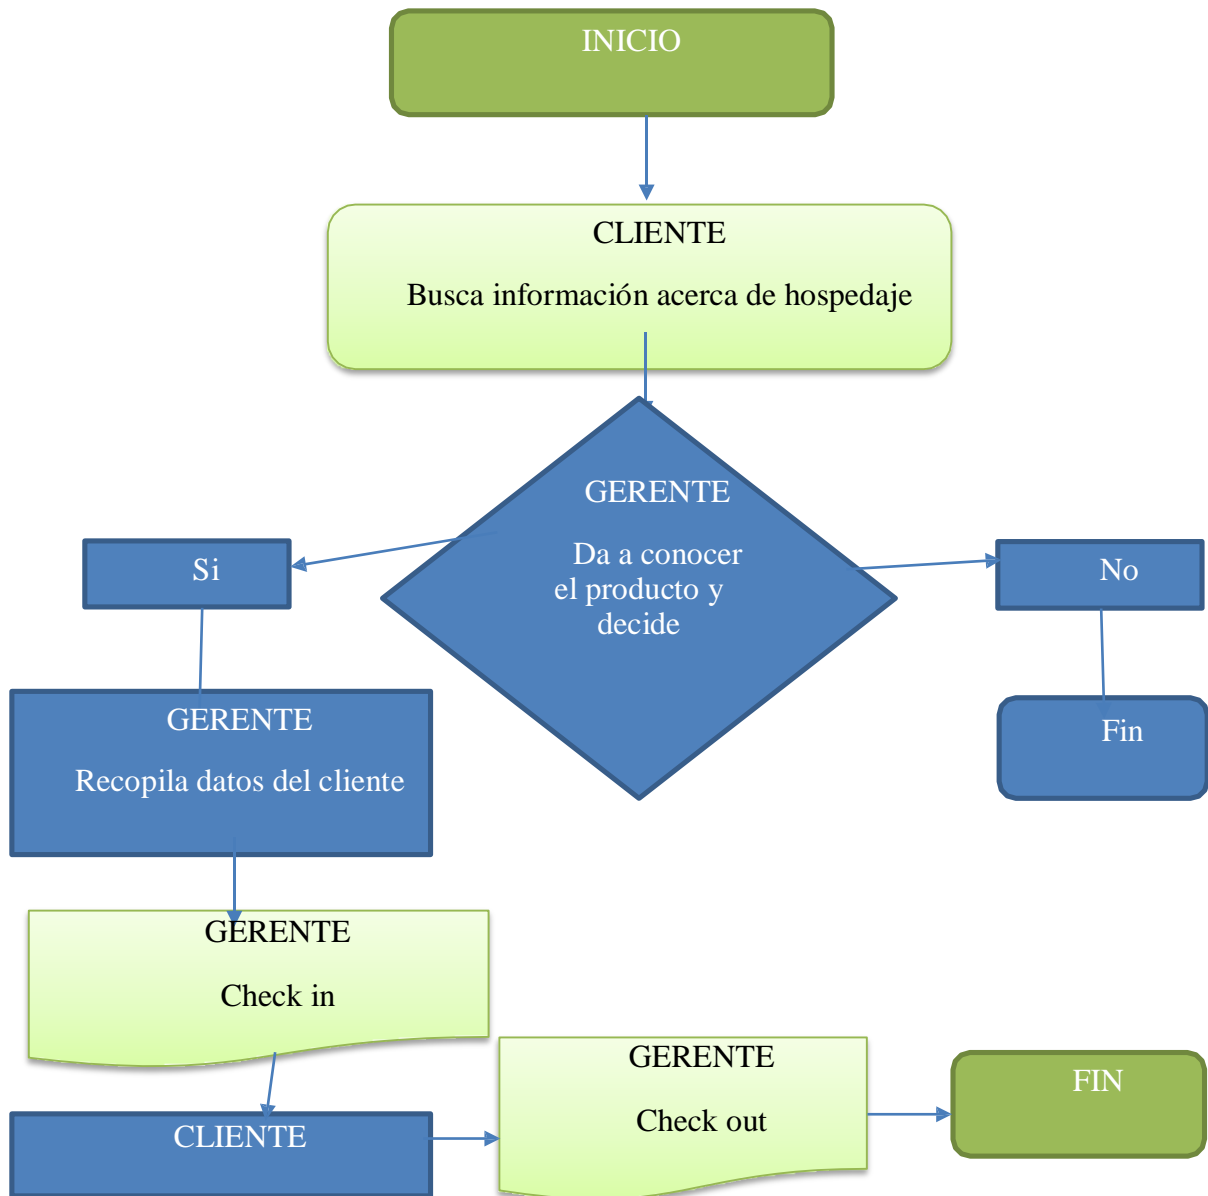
INICIO

CLIENTE

Busca información acerca de hospedaje

GERENTE

Da a conocer el producto y decide

Si

No

Fin

GERENTE

Recopila datos del cliente

GERENTE

Check in

CLIENTE

GERENTE

Check out

FIN